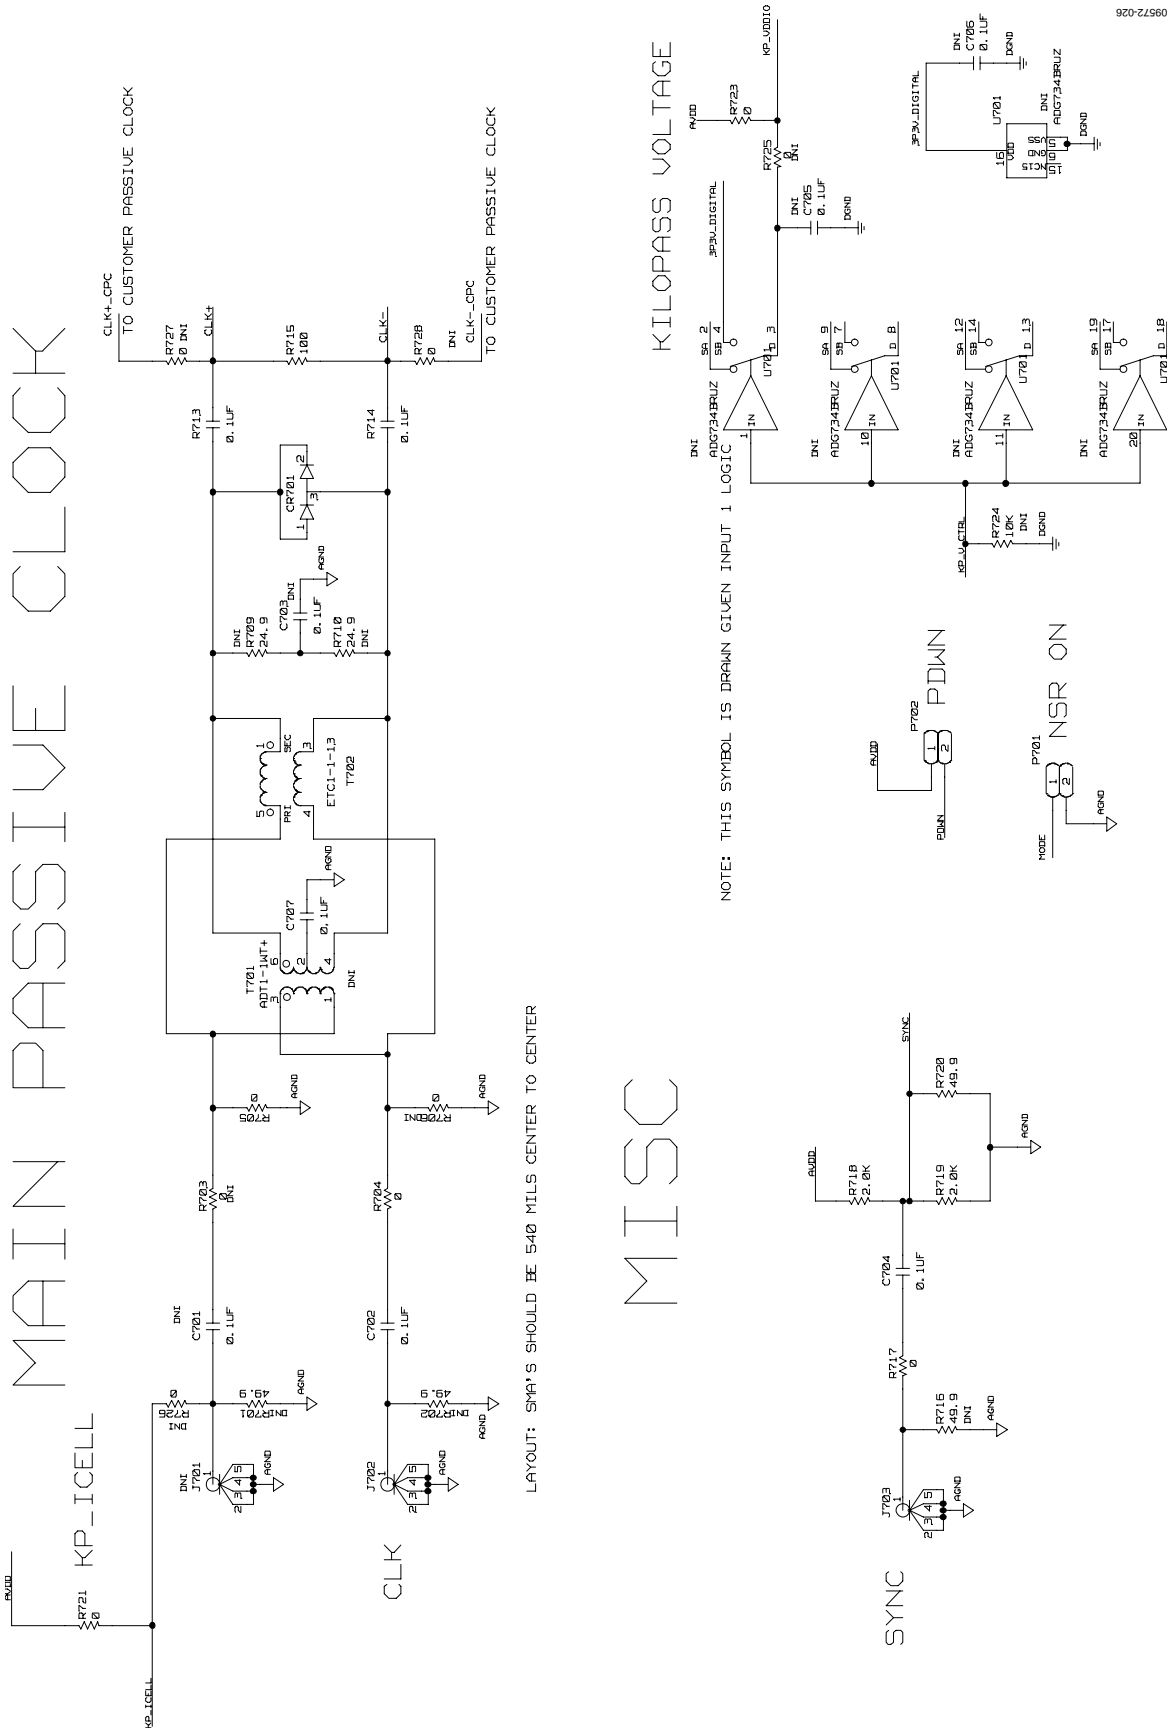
MAIN PASSIVE CLOCK

KP_ICELL

AVDD
R721
0
KP_ICELL

DNI
J701
1
2
3
4
5
AGND
R720
0
DNI
R701
49.9
DNI
AGND

C701
0.1UF
DNI

R703
0
DNI

R705
0
AGND

T701
ADT1-1WT+
3
6
2
4
1
DNI
C707
0.1UF
AGND

5
PRI
4
1
SEC
3
ETC1-1-13
T702

DNI
R709
24.9
C703
0.1UF
DNI
AGND
R710
24.9
DNI

CR701
1
2
3

R713
0.1UF
R714
0.1UF

CLK+_CPC
TO CUSTOMER PASSIVE CLOCK
R727
0 DNI
CLK+
R715
100
CLK-
R728
0
DNI
CLK-_CPC
TO CUSTOMER PASSIVE CLOCK

CLK
J702
1
2
3
4
5
AGND
R702
49.9
DNI
AGND
C702
0.1UF
R704
0
R706
0
DNI
AGND

LAYOUT: SMA'S SHOULD BE 540 MILS CENTER TO CENTER

KILOPASS VOLTAGE

NOTE: THIS SYMBOL IS DRAWN GIVEN INPUT 1 LOGIC

DNI
ADG734BRUZ
1
IN
U701
SA 2
SB 4
D 3
3P3V_DIGITAL

DNI
ADG734BRUZ
10
IN
U701
SA 9
SB 7
D 8

DNI
ADG734BRUZ
11
IN
U701
SA 12
SB 14
D 13

DNI
ADG734BRUZ
20
IN
U701
SA 19
SB 17
D 18

KP_V_CTRL
R724
10K
DNI
DGND

AVDD
R723
0
KP_VDDIO
R725
0
DNI
DNI
C705
0.1UF
DGND

3P3V_DIGITAL
DNI
C706
0.1UF
DGND
U701
DNI
ADG734BRUZ
16
VDD
VSS
GND
NC15
DGND

P702
AVDD
1
2
PDWN
PDWN

P701
MODE
1
2
AGND
NSR ON

MISC

SYNC
J703
1
2
3
4
5
AGND
R716
49.9
DNI
AGND
R717
0
C704
0.1UF
AVDD
R718
2.0K
R719
2.0K
SYNC
R720
49.9
AGND

09572-026